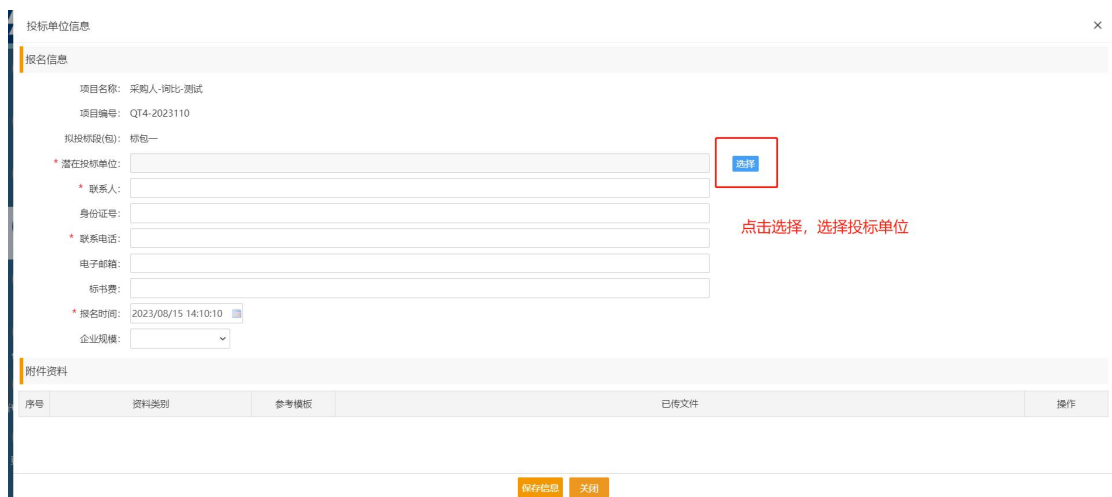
投标单位信息

×

报名信息

项目名称: 采购人-询比-测试

项目编号: QT4-2023110

拟投标段(包): 标包一

* 潜在投标单位:

选择

* 联系人:

身份证号:

* 联系电话:

点击选择，选择投标单位

电子邮箱:

标书费:

* 报名时间: 2023/08/15 14:10:10

企业规模:

附件资料

| 序号 | 资料类别 | 参考模板 | 已传文件 | 操作 |
|---|---|---|---|---|

保存信息 关闭